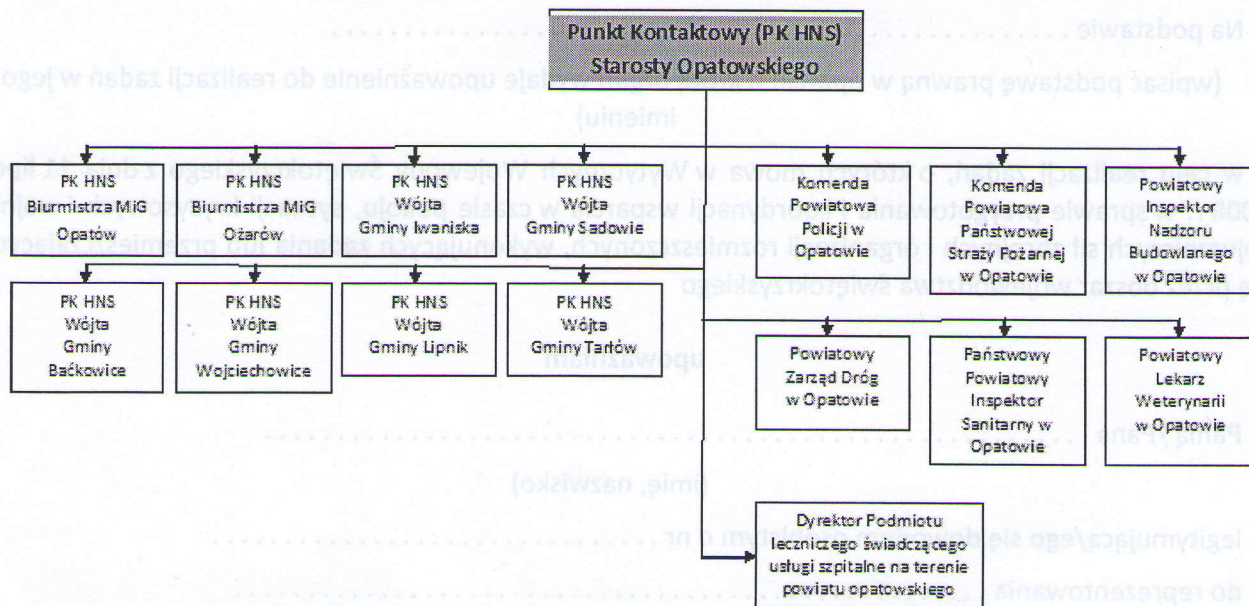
Punkt Kontaktowy (PK HNS)
Starosty Opatowskiego

PK HNS
Biurmistrza MiG
Opatów

PK HNS
Biurmistrza MiG
Ożarów

PK HNS
Wójta
Gminy Iwaniska

PK HNS
Wójta
Gminy Sadowie

Komenda
Powiatowa
Policji w
Opatowie

Komenda
Powiatowa
Państwowej
Straży Pożarnej
w Opatowie

Powiatowy
Inspektor
Nadzoru
Budowlanego
w Opatowie

PK HNS
Wójta
Gminy
Baćkowice

PK HNS
Wójta
Gminy
Wojciechowice

PK HNS
Wójta
Gminy Lipnik

PK HNS
Wójta
Gminy Tarłów

Powiatowy
Zarząd Dróg
w Opatowie

Państwowy
Powiatowy
Inspektor
Sanitarny w
Opatowie

Powiatowy
Lekarz
Weterynarii
w Opatowie

Dyrektor Podmiotu
leczniczego świadczącego
usługi szpitalne na terenie
powiatu opatowskiego